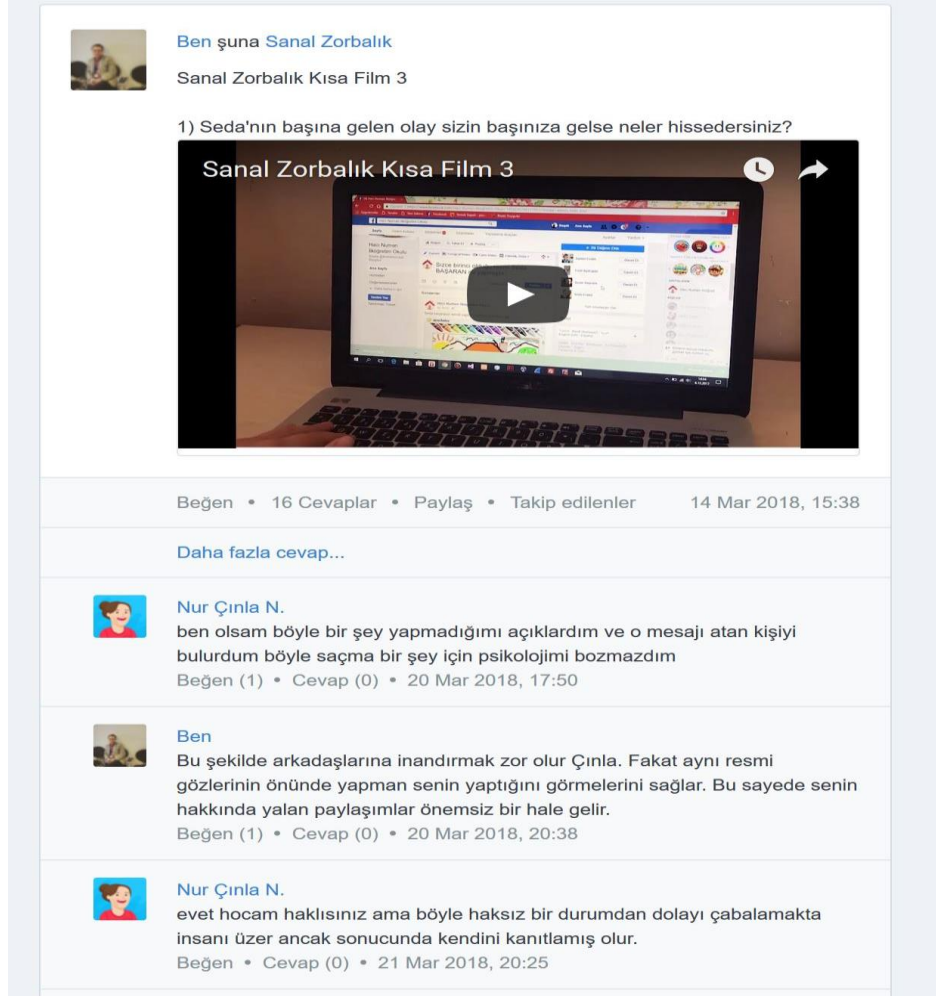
Ben şuna Sanal Zorbalık

Sanal Zorbalık Kısa Film 3

1) Seda'nın başına gelen olay sizin başınıza gelse neler hissedersiniz?

Sanal Zorbalık Kısa Film 3

Beğen • 16 Cevaplar • Paylaş • Takip edilenler 14 Mar 2018, 15:38

Daha fazla cevap...

Nur Çınla N.
ben olsam böyle bir şey yapmadığımı açıklardım ve o mesajı atan kişiyi bulurdum böyle saçma bir şey için psikolojimi bozmazdım
Beğen (1) • Cevap (0) • 20 Mar 2018, 17:50

Ben
Bu şekilde arkadaşlarına inandırmak zor olur Çınla. Fakat aynı resmi gözlerinin önünde yapman senin yaptığını görmelerini sağlar. Bu sayede senin hakkında yalan paylaşımlar önemsiz bir hale gelir.
Beğen (1) • Cevap (0) • 20 Mar 2018, 20:38

Nur Çınla N.
evet hocam haklısınız ama böyle haksız bir durumdan dolayı çabalamakta insanı üzer ancak sonucunda kendini kanıtlamış olur.
Beğen • Cevap (0) • 21 Mar 2018, 20:25